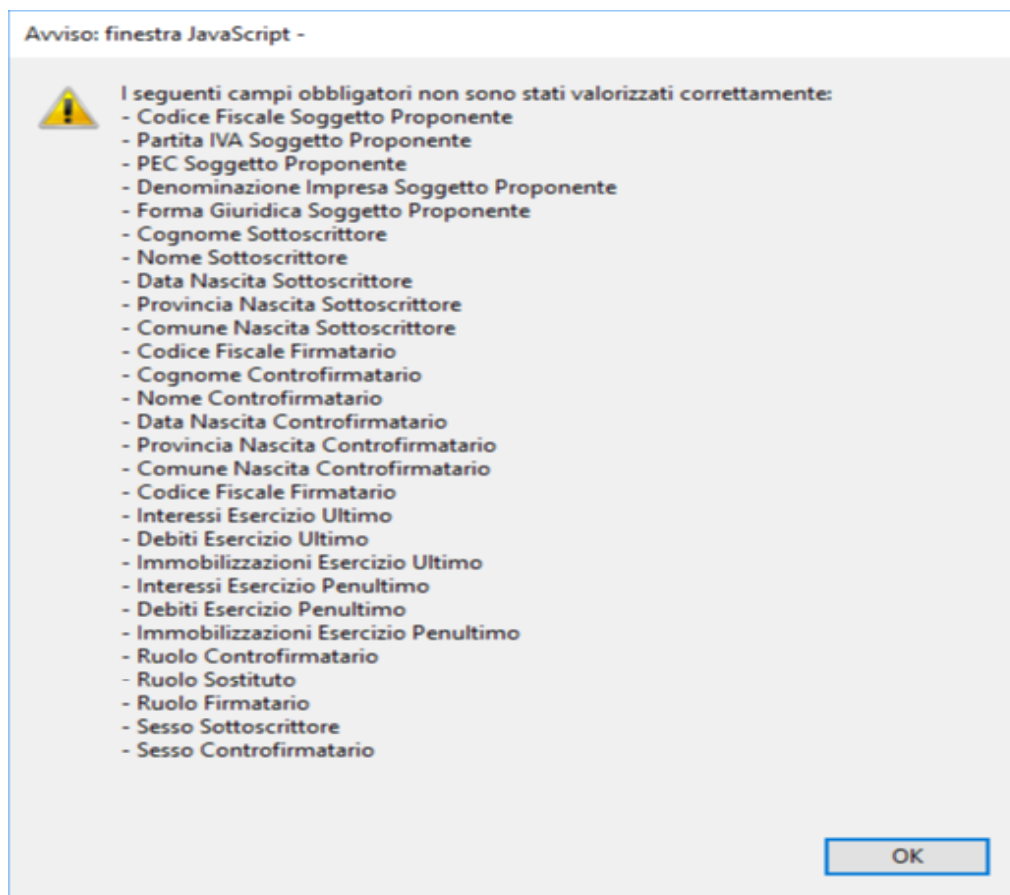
Avviso: finestra JavaScript -

I seguenti campi obbligatori non sono stati valorizzati correttamente:
- Codice Fiscale Soggetto Proponente
- Partita IVA Soggetto Proponente
- PEC Soggetto Proponente
- Denominazione Impresa Soggetto Proponente
- Forma Giuridica Soggetto Proponente
- Cognome Sottoscrittore
- Nome Sottoscrittore
- Data Nascita Sottoscrittore
- Provincia Nascita Sottoscrittore
- Comune Nascita Sottoscrittore
- Codice Fiscale Firmatario
- Cognome Controfirmatario
- Nome Controfirmatario
- Data Nascita Controfirmatario
- Provincia Nascita Controfirmatario
- Comune Nascita Controfirmatario
- Codice Fiscale Firmatario
- Interessi Esercizio Ultimo
- Debiti Esercizio Ultimo
- Immobilizzazioni Esercizio Ultimo
- Interessi Esercizio Penultimo
- Debiti Esercizio Penultimo
- Immobilizzazioni Esercizio Penultimo
- Ruolo Controfirmatario
- Ruolo Sostituto
- Ruolo Firmatario
- Sesso Sottoscrittore
- Sesso Controfirmatario

OK